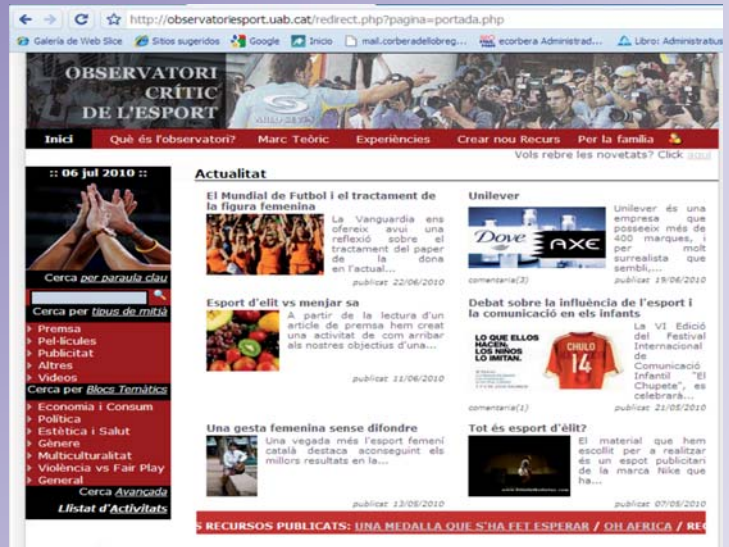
http://observatoriesport.uab.cat/redirect.php?pagina=portada.php

Galeria de Web Slice | Sitios sugeridos | Google | Inicio | mail.corberadellobreg... | ecorbera Administrad... | Libro: Administratius

OBSERVATORI CRÍTIC DE L'ESPORT

Inici | Què és l'observatori? | Marc Teòric | Experiències | Crear nou Recurs | Per la família

Vols rebre les novetats? Click aquí

:: 06 jul 2010 ::

Cerca per paraula clau

Cerca per tipus de mitjà
Premsa
Pel·lícules
Publicitat
Altres
Videos

Cerca per Blocs Temàtics
Economia i Consum
Política
Estètica i Salut
Gènere
Multiculturalitat
Violència vs Fair Play
General

Cerca Avançada
Llistat d'Activitats

Actualitat

El Mundial de Futbol i el tractament de la figura femenina
La Vanguardia ens ofereix avui una reflexió sobre el tractament del paper de la dona en l'actual...
publicat 22/06/2010

Unilever
Unilever és una empresa que posseeix més de 400 marques, i per molt surrealista que sembli,...
comentaris(3) publicat 19/06/2010

Esport d'elit vs menjar sa
A partir de la lectura d'un article de premsa hem creat una activitat de com arribar als nostres objectius d'una...
publicat 11/06/2010

Debat sobre la influència de l'esport i la comunicació en els infants
LO QUE ELLOS HACEN, LOS NIÑOS LO IMITAN.
CHULO 14
La VI Edició del Festival Internacional de Comunicació Infantil "El Chupete", es celebrarà...
comentaris(1) publicat 21/05/2010

Una gesta femenina sense difondre
Una vegada més l'esport femení català destaca aconseguint els millors resultats en la...
publicat 13/05/2010

Tot és esport d'èlit?
El material que hem escollit per a realitzar és un espot publicitari de la marca Nike que ha...
publicat 07/05/2010

S RECURSOS PUBLICATS: UNA MEDALLA QUE S'HA FET ESPERAR / OH AFRICA / REC